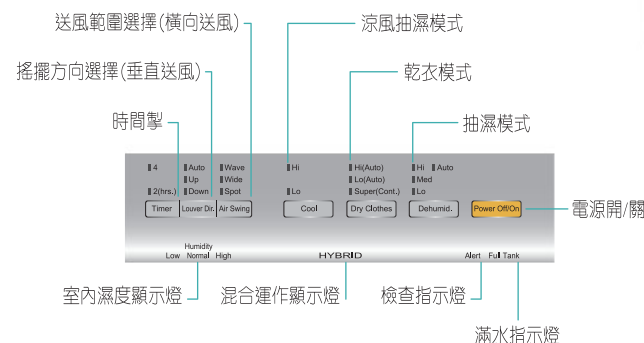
送風範圍選擇(橫向送風)

搖擺方向選擇(垂直送風)

時間掣

涼風抽濕模式

乾衣模式

抽濕模式

4
2(hrs.)
Timer

Auto
Up
Down
Louver Dir.

Wave
Wide
Spot
Air Swing

Hi
Lo
Cool

Hi(Auto)
Lo(Auto)
Super(Cont.)
Dry Clothes

Hi
Auto
Med
Lo
Dehumid.

Power Off/On

電源開/關

Low
Humidity
Normal
High

HYBRID

Alert
Full Tank

室內濕度顯示燈

混合運作顯示燈

檢查指示燈

滿水指示燈